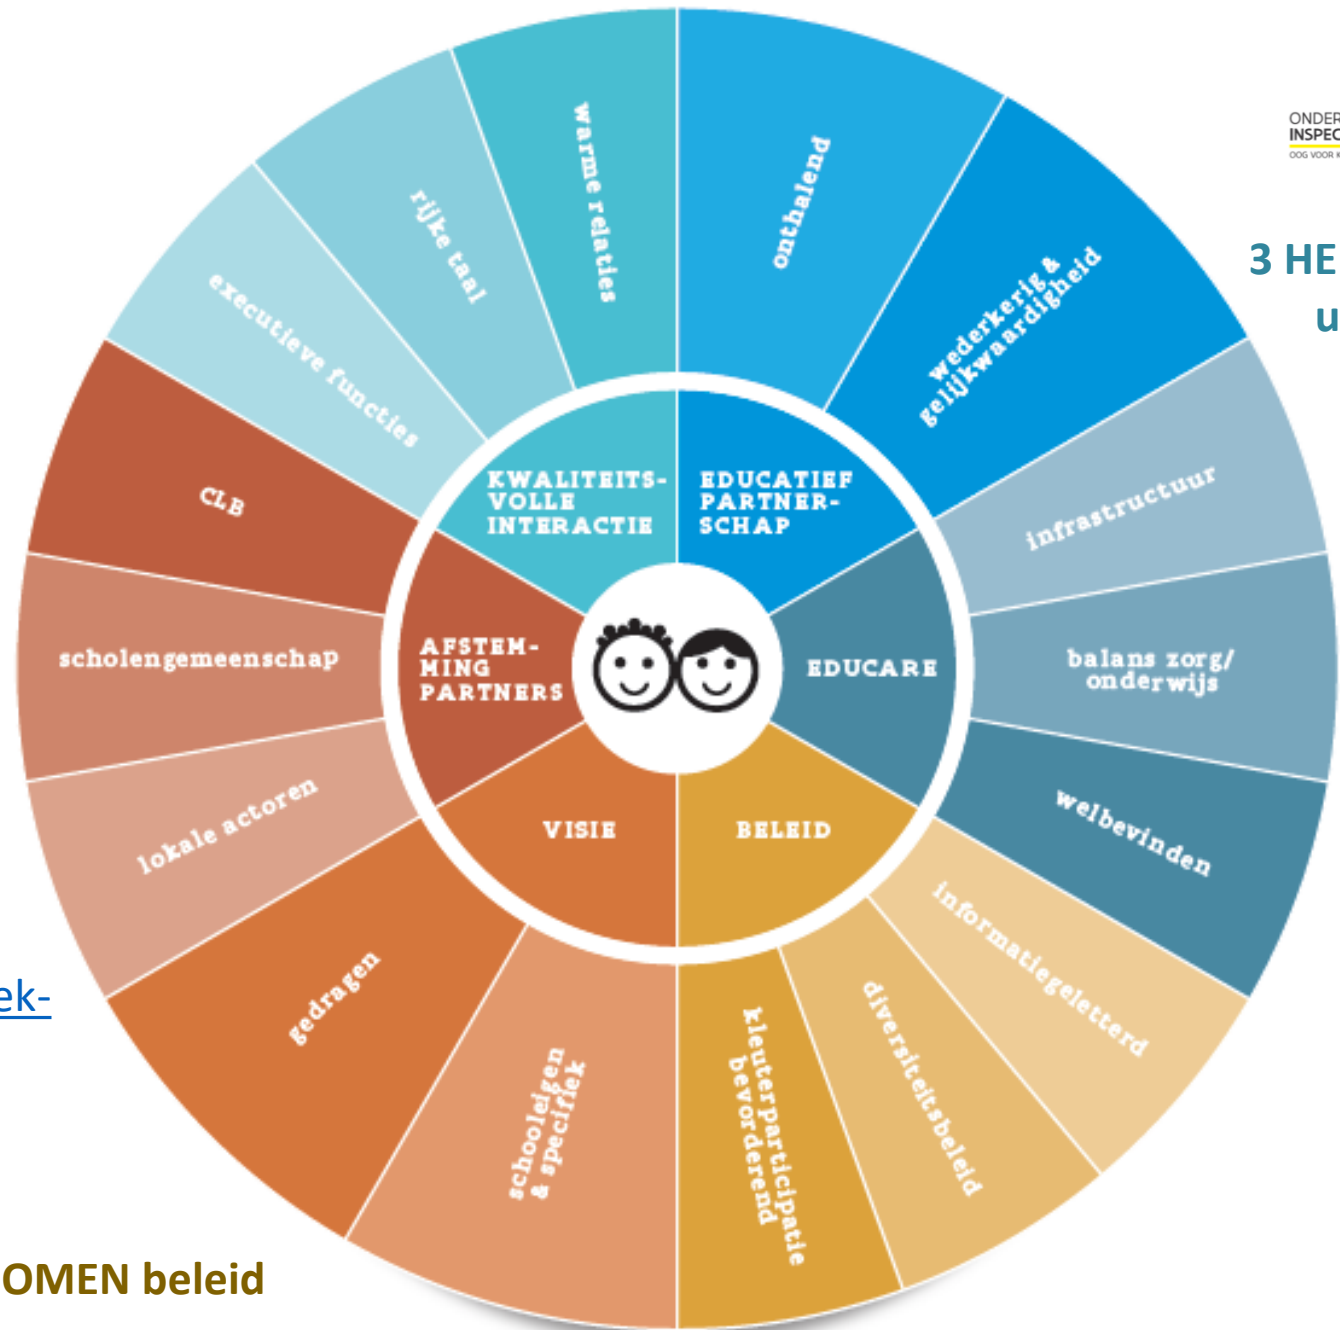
ONDER
INSPEC
OOG VOOR K

3 HE
u

warme relaties

onthalend

wederkerig & gelijkwaardigheid

rijke taal

executieve functies

infrastructuur

KWALITEITSVOLLE INTERACTIE

EDUCATIEF PARTNERSCHAP

CLB

balans zorg/ onderwijs

scholengemeenschap

AFSTEMMING PARTNERS

EDUCARE

welbevinden

lokale actoren

VISIE

BELEID

informatiegeletterd

gedragen

schooleigen & specifiek

kleuterparticipatie bevorderend

diversiteitsbeleid

ek-

OMEN beleid